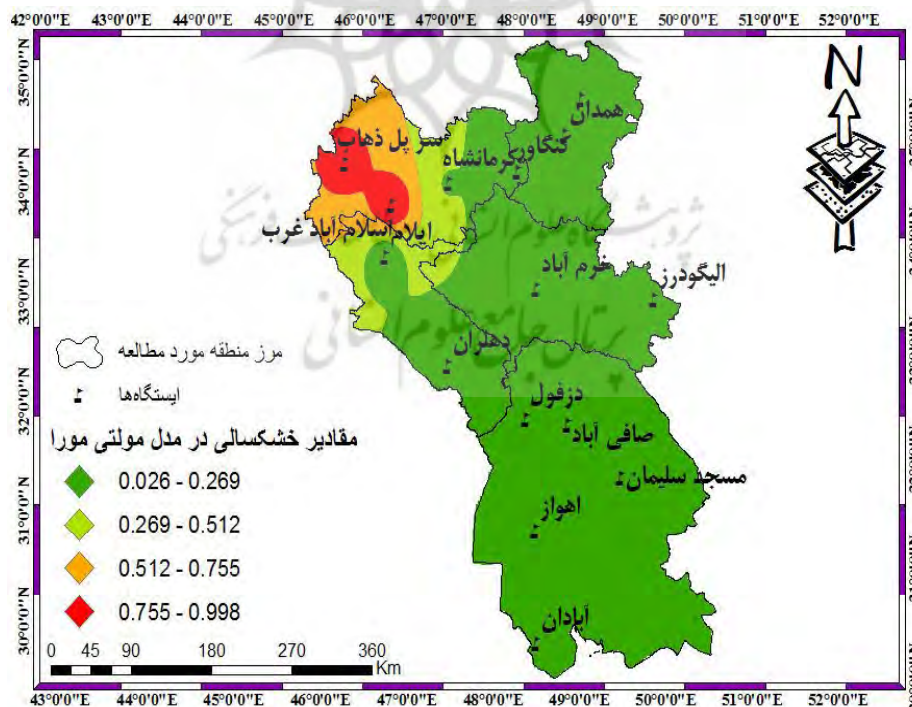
42°0'0"E 43°0'0"E 44°0'0"E 45°0'0"E 46°0'0"E 47°0'0"E 48°0'0"E 49°0'0"E 50°0'0"E 51°0'0"E 52°0'0"E

35°0'0"N
34°0'0"N
33°0'0"N
32°0'0"N
31°0'0"N
30°0'0"N

N

همدان
سر پل ذهاب
کنگاور
کرمانشاه
ایلام
اسلام آباد غرب
خرم آباد
الیگودرز
دهلران
دزفول
صافی آباد
مسجد سلیمان
اهواز
آبادان

مرز منطقه مورد مطالعه
ایستگاه‌ها

مقادیر خشکسالی در مدل مولتی مورا
0.026 - 0.269
0.269 - 0.512
0.512 - 0.755
0.755 - 0.998

0 45 90 180 270 360 Km

43°0'0"E 44°0'0"E 45°0'0"E 46°0'0"E 47°0'0"E 48°0'0"E 49°0'0"E 50°0'0"E 51°0'0"E 52°0'0"E